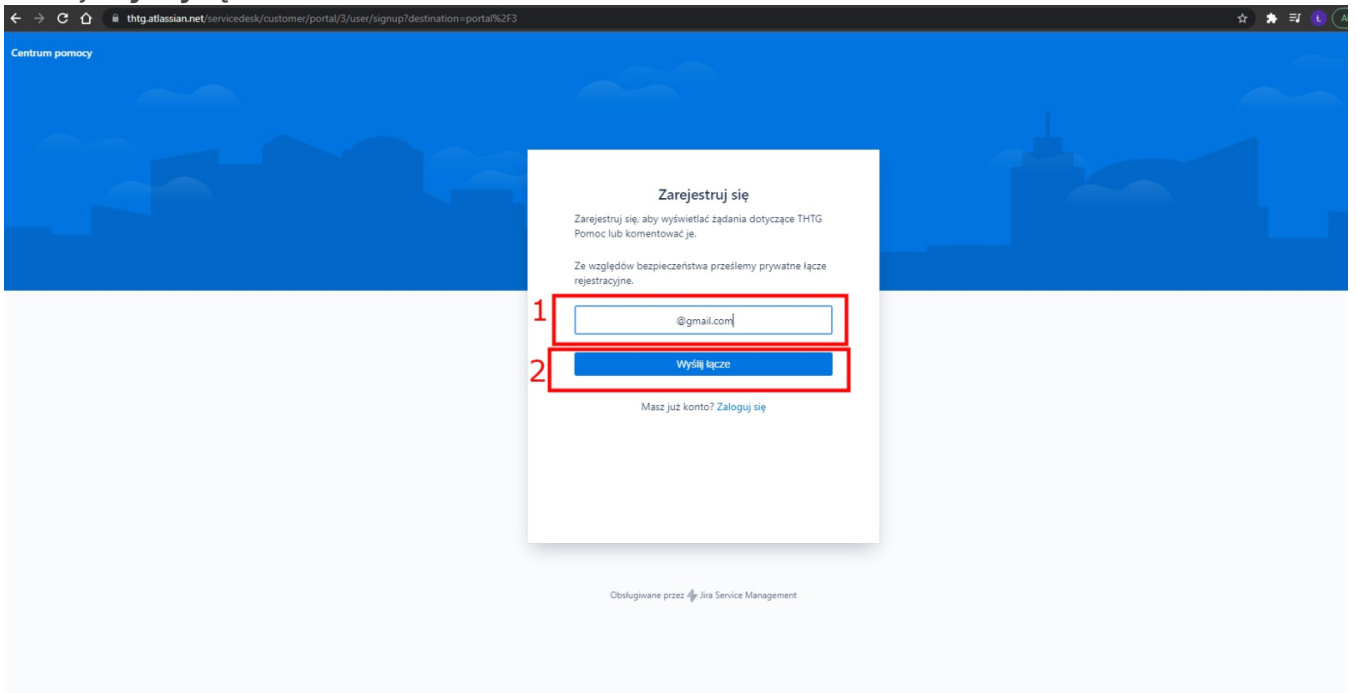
thtg.atlassian.net/servicedesk/customer/portal/3/user/signup?destination=portal%2F3

Centrum pomocy

Zarejestruj się

Zarejestruj się, aby wyświetlać żądania dotyczące THTG Pomoc lub komentować je.

Ze względów bezpieczeństwa prześlemy prywatne łącze rejestracyjne.

1

@gmail.com

2

Wyślij łącze

Masz już konto? Zaloguj się

Obsługiwane przez Jira Service Management